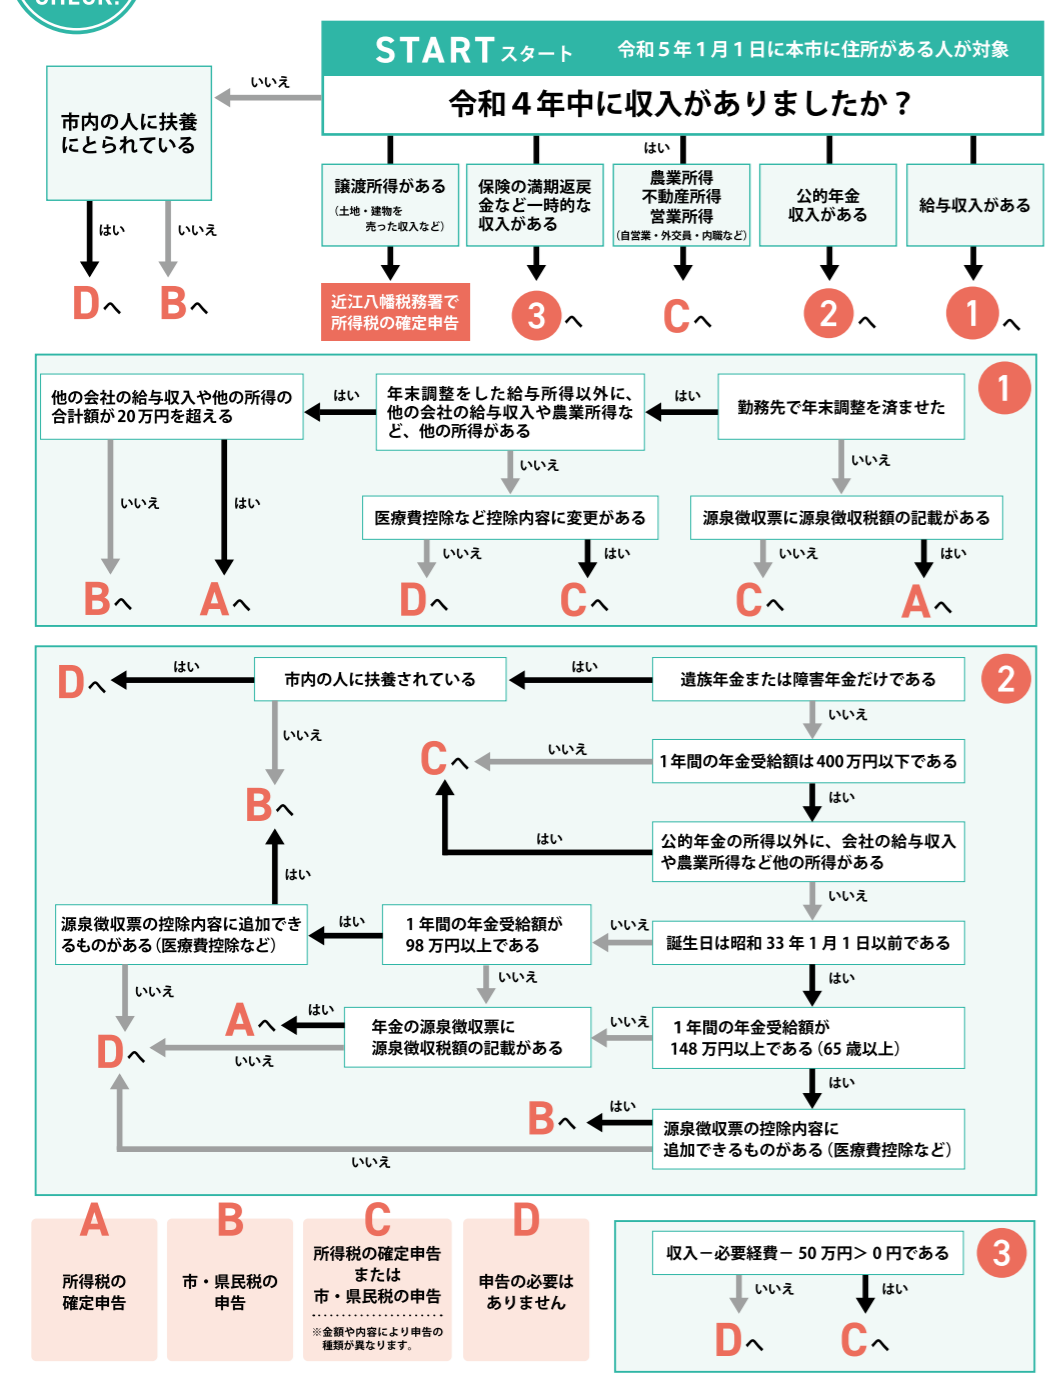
CHECK!

START スタート　令和５年１月１日に本市に住所がある人が対象

令和４年中に収入がありましたか？

いいえ

市内の人に扶養にとられている

はい　いいえ

Dへ　Bへ

はい

譲渡所得がある
（土地・建物を売った収入など）

近江八幡税務署で所得税の確定申告

保険の満期返戻金など一時的な収入がある

3へ

農業所得
不動産所得
営業所得
（自営業・外交員・内職など）

Cへ

公的年金収入がある

2へ

給与収入がある

1へ

1

勤務先で年末調整を済ませた

はい

年末調整をした給与所得以外に、他の会社の給与収入や農業所得など、他の所得がある

はい

他の会社の給与収入や他の所得の合計額が20万円を超える

いいえ　はい

Bへ　Aへ

いいえ

医療費控除など控除内容に変更がある

いいえ　はい

Dへ　Cへ

いいえ

源泉徴収票に源泉徴収税額の記載がある

いいえ　はい

Cへ　Aへ

2

遺族年金または障害年金だけである

はい

市内の人に扶養されている

はい

Dへ

いいえ

Bへ

いいえ

1年間の年金受給額は400万円以下である

いいえ

Cへ

はい

公的年金の所得以外に、会社の給与収入や農業所得など他の所得がある

はい

いいえ

誕生日は昭和33年1月1日以前である

いいえ

1年間の年金受給額が98万円以上である

はい

源泉徴収票の控除内容に追加できるものがある（医療費控除など）

はい

いいえ

いいえ

年金の源泉徴収票に源泉徴収税額の記載がある

はい

Aへ

いいえ

Dへ

はい

1年間の年金受給額が148万円以上である（65歳以上）

いいえ

はい

源泉徴収票の控除内容に追加できるものがある（医療費控除など）

はい

Bへ

いいえ

A
所得税の確定申告

B
市・県民税の申告

C
所得税の確定申告または市・県民税の申告
※金額や内容により申告の種類が異なります。

D
申告の必要はありません

3

収入－必要経費－50万円＞0円である

いいえ　はい

Dへ　Cへ